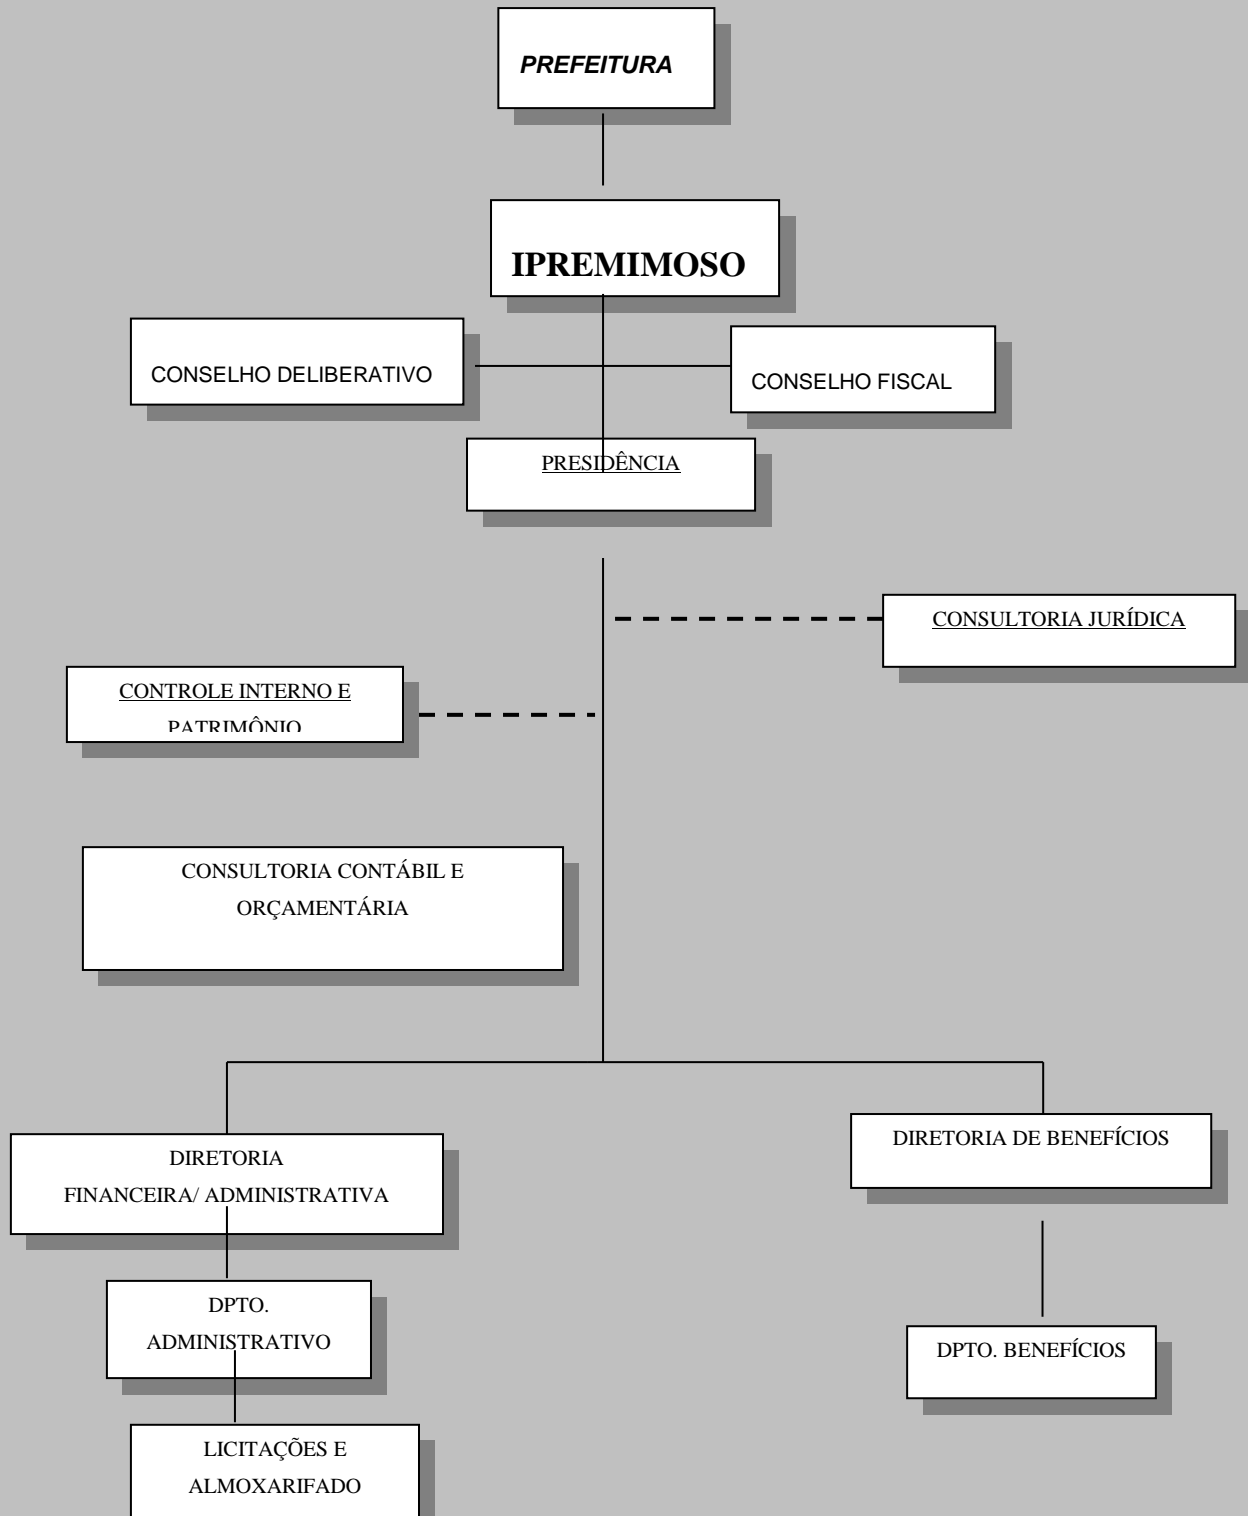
PREFEITURA

IPREMIMOSO

CONSELHO DELIBERATIVO

CONSELHO FISCAL

PRESIDÊNCIA

CONSULTORIA JURÍDICA

CONTROLE INTERNO E PATRIMÔNIO

CONSULTORIA CONTÁBIL E ORÇAMENTÁRIA

DIRETORIA FINANCEIRA/ ADMINISTRATIVA

DIRETORIA DE BENEFÍCIOS

DPTO. ADMINISTRATIVO

DPTO. BENEFÍCIOS

LICITAÇÕES E ALMOXARIFADO